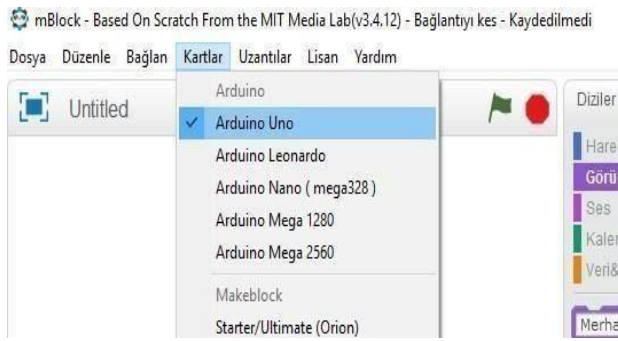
mBlock - Based On Scratch From the MIT Media Lab(v3.4.12) - Bağlantıyı kes - Kaydedilmedi

Dosya Düzenle Bağlan Kartlar Uzantılar Lisan Yardım

Untitled

Arduino
✓ Arduino Uno
Arduino Leonardo
Arduino Nano ( mega328 )
Arduino Mega 1280
Arduino Mega 2560
Makeblock
Starter/Ultimate (Orion)

Diziler
Hare
Görü
Ses
Kaler
Veri&
Merha